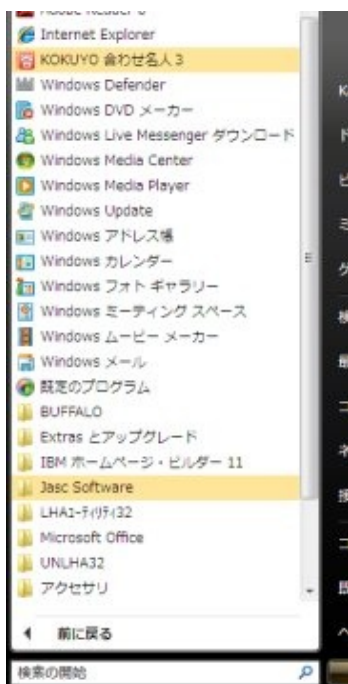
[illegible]
Internet Explorer
KOKUYO 合わせ名人3
Windows Defender
Windows DVD メーカー
Windows Live Messenger ダウンロード
Windows Media Center
Windows Media Player
Windows Update
Windows アドレス帳
Windows カレンダー
Windows フォト ギャラリー
Windows ミーティング スペース
Windows ムービー メーカー
Windows メール
既定のプログラム
BUFFALO
Extras とアップグレード
IBM ホームページ・ビルダー 11
Jasc Software
LHAユーティリティ32
Microsoft Office
UNLHA32
アクセサリ
前に戻る
検索の開始
K
ド
ピ
ミ
ゲ
検
最
コ
ネ
接
コ
既
ヘ